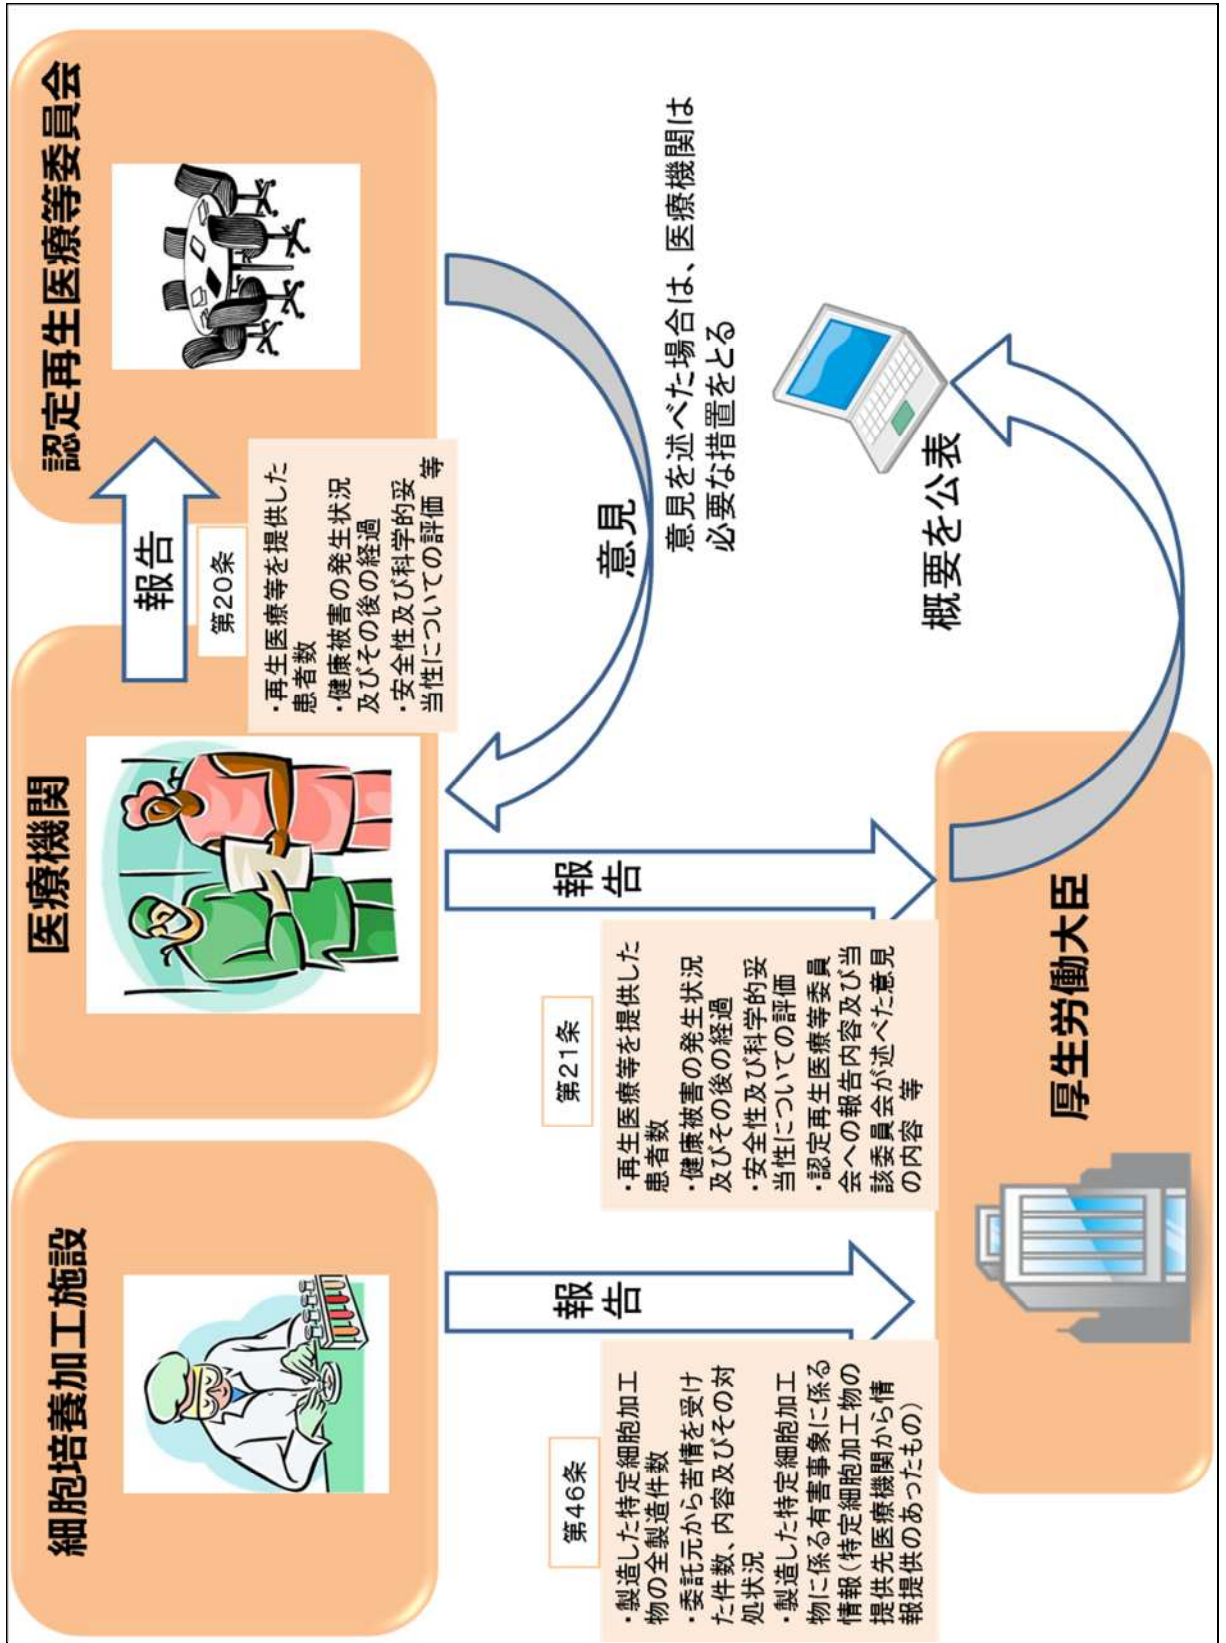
認定再生医療等委員会

報告

第20条

・再生医療等を提供した患者数
・健康被害の発生状況及びその後の経過
・安全性及び科学的妥当性についての評価 等

意見

意見を述べた場合は、医療機関は必要な措置をとる

概要を公表

医療機関

報告

第21条

・再生医療等を提供した患者数
・健康被害の発生状況及びその後の経過
・安全性及び科学的妥当性についての評価
・認定再生医療等委員会への報告内容及び当該委員会が述べた意見の内容 等

厚生労働大臣

細胞培養加工施設

報告

第46条

・製造した特定細胞加工物の全製造件数
・委託元から苦情を受けた件数、内容及びその対処状況
・製造した特定細胞加工物に係る有害事象に係る情報（特定細胞加工物の提供先医療機関から情報提供のあったもの）